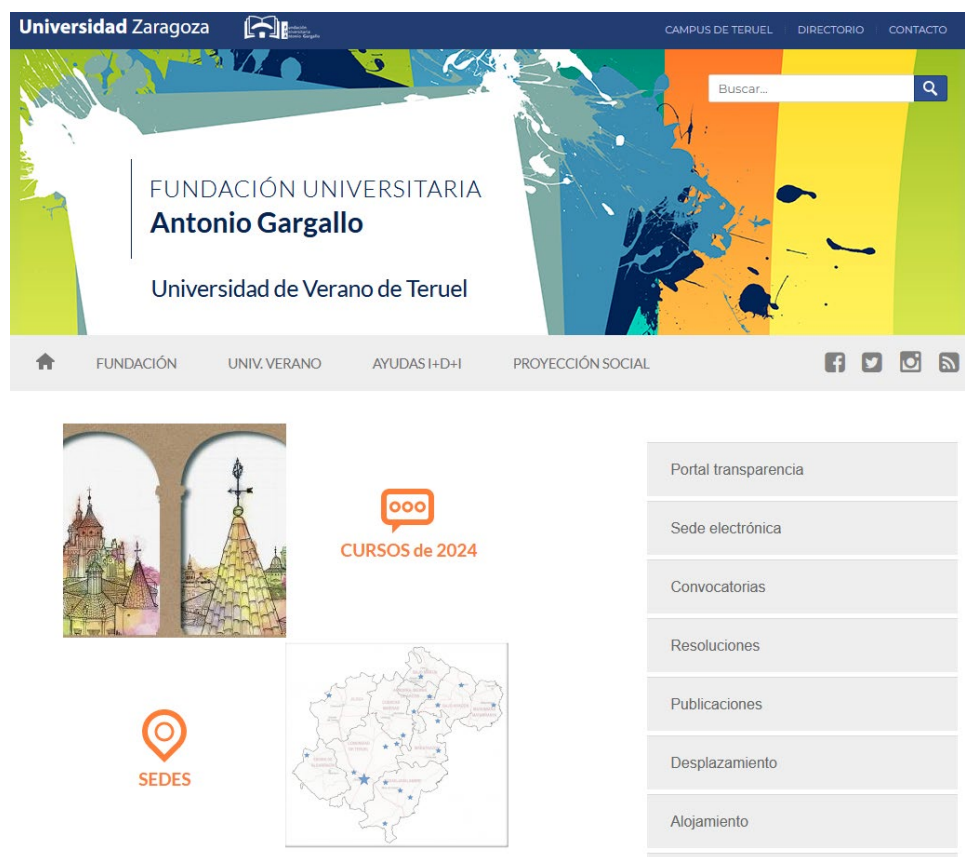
Universidad Zaragoza

Fundación Universitaria Antonio Gargallo

CAMPUS DE TERUEL | DIRECTORIO | CONTACTO

Buscar...

FUNDACIÓN UNIVERSITARIA
Antonio Gargallo

Universidad de Verano de Teruel

FUNDACIÓN UNIV. VERANO AYUDAS I+D+I PROYECCIÓN SOCIAL

CURSOS de 2024

SEDES

Portal transparencia

Sede electrónica

Convocatorias

Resoluciones

Publicaciones

Desplazamiento

Alojamiento